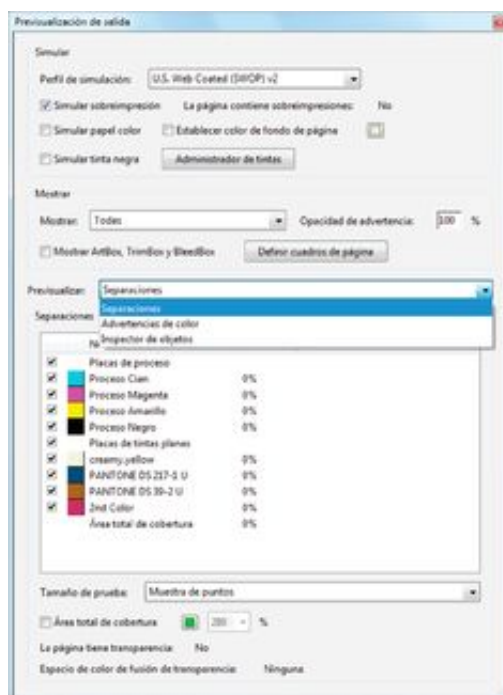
Previsualización de salida

Simular

Perfil de simulación: U.S. Web Coated (SWOP) v2

Simular sobreimpresión La página contiene sobreimpresiones: No

Simular papel color Establecer color de fondo de página

Simular tinta negra Administrador de tintas

Mostrar

Mostrar: Todos Opacidad de advertencia: 100 %

Mostrar ArtBox, TrimBox y BleedBox Definir cuadros de página

Previsualizar: Separaciones

Separaciones
Advertencias de color
Inspector de objetos

Separaciones

N

Placas de proceso
Proceso Cian 0%
Proceso Magenta 0%
Proceso Amarillo 0%
Proceso Negro 0%
Placas de tintas planas
creamy.yellow 0%
PANTONE DS 217-1 U 0%
PANTONE DS 39-2 U 0%
2nd Color 0%
Área total de cobertura 0%

Tamaño de prueba: Muestra de puntos

Área total de cobertura 280 %

La página tiene transparencia: No

Espacio de color de fusión de transparencia: Ninguna